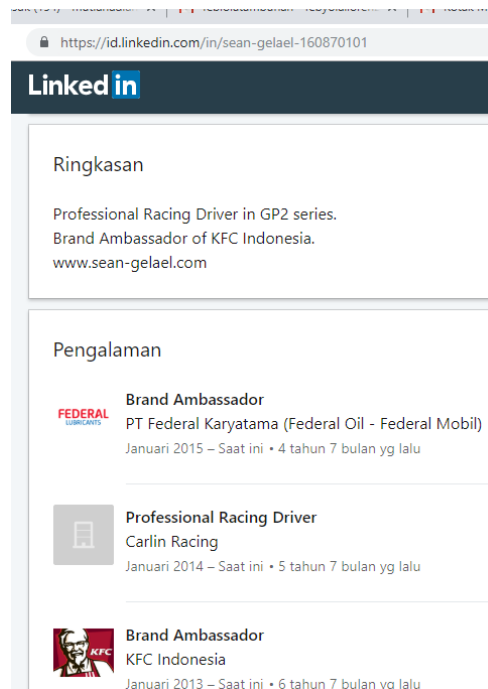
https://id.linkedin.com/in/sean-gelael-160870101

Linked in

Ringkasan

Professional Racing Driver in GP2 series.
Brand Ambassador of KFC Indonesia.
www.sean-gelael.com

Pengalaman

FEDERAL LUBRICANTS

Brand Ambassador
PT Federal Karyatama (Federal Oil - Federal Mobil)
Januari 2015 – Saat ini • 4 tahun 7 bulan yg lalu

Professional Racing Driver
Carlin Racing
Januari 2014 – Saat ini • 5 tahun 7 bulan yg lalu

KFC

Brand Ambassador
KFC Indonesia
Januari 2013 – Saat ini • 6 tahun 7 bulan yg lalu